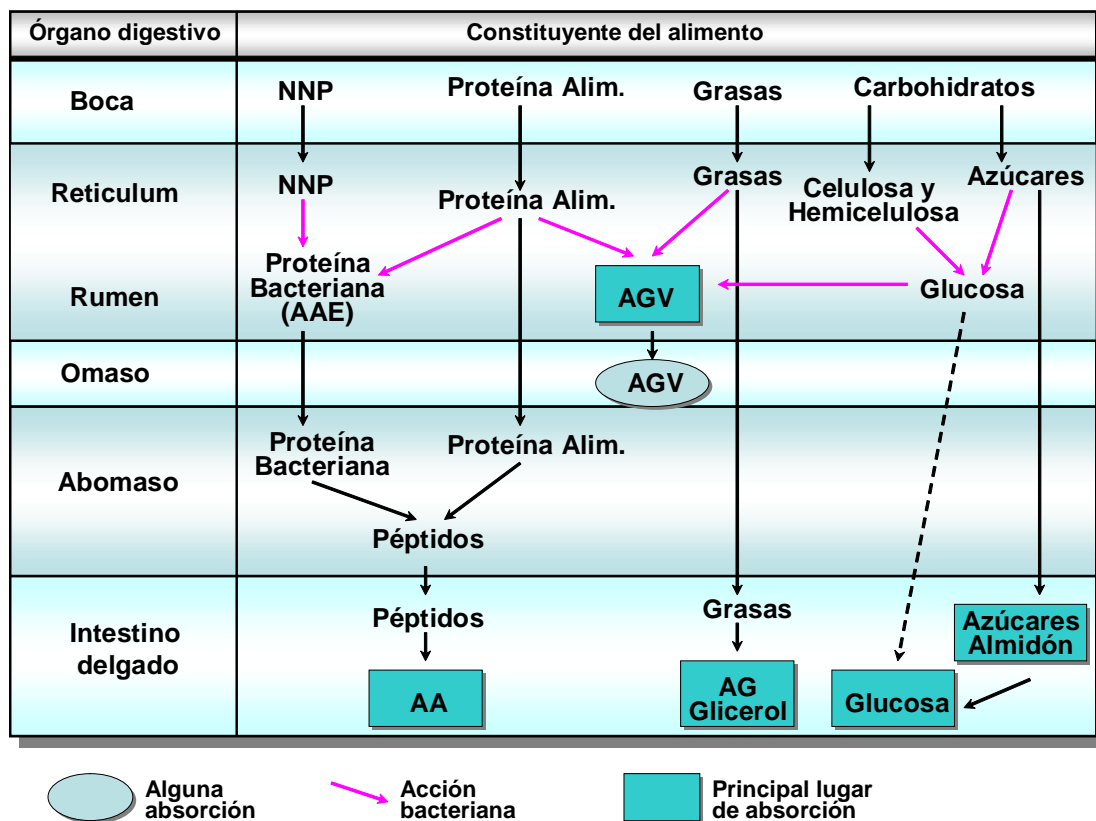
| Órgano digestivo | Constituyente del alimento |
|---|---|
| Boca | NNP, Proteína Alim., Grasas, Carbohidratos |
| Reticulum | NNP, Proteína Alim., Grasas, Celulosa y Hemicelulosa, Azúcares |
| Rumen | Proteína Bacteriana (AAE), AGV, Glucosa |
| Omaso | AGV |
| Abomaso | Proteína Bacteriana, Proteína Alim., Péptidos |
| Intestino delgado | Péptidos, AA, Grasas, AG Glicerol, Azúcares Almidón, Glucosa |

Alguna absorción

Acción bacteriana

Principal lugar de absorción